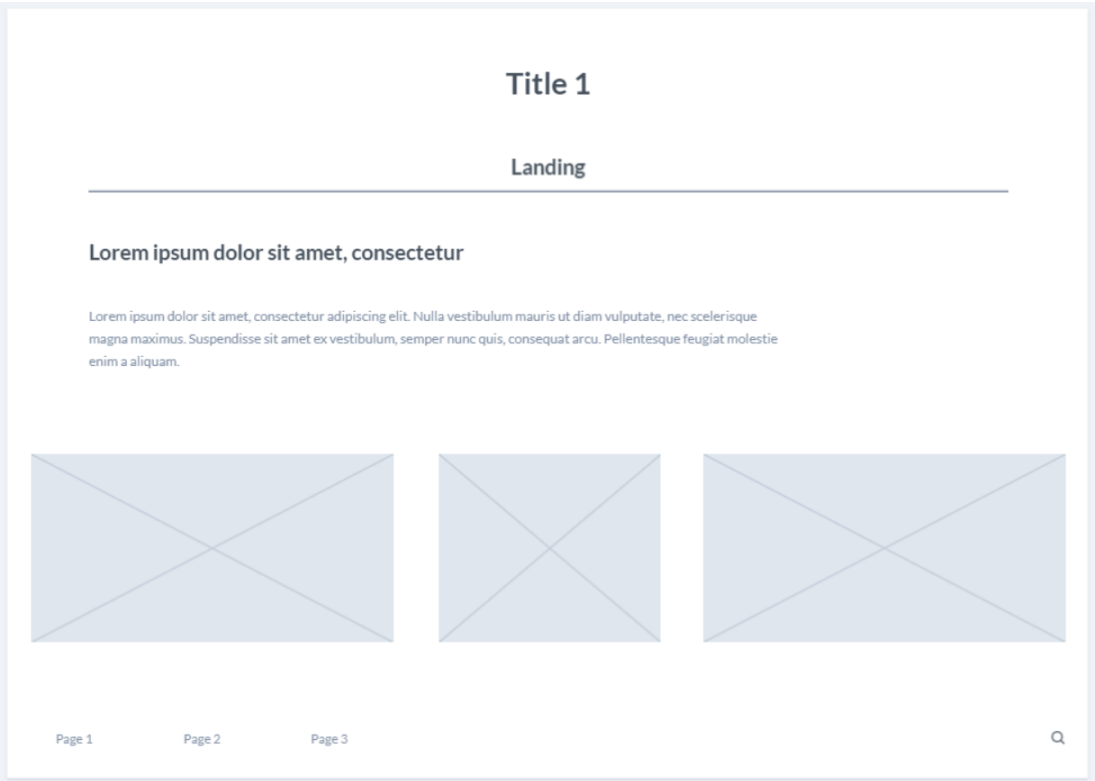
Title 1

Landing

Lorem ipsum dolor sit amet, consectetur

Lorem ipsum dolor sit amet, consectetur adipiscing elit. Nulla vestibulum mauris ut diam vulputate, nec scelerisque magna maximus. Suspendisse sit amet ex vestibulum, semper nunc quis, consequat arcu. Pellentesque feugiat molestie enim a aliquam.

Page 1 Page 2 Page 3